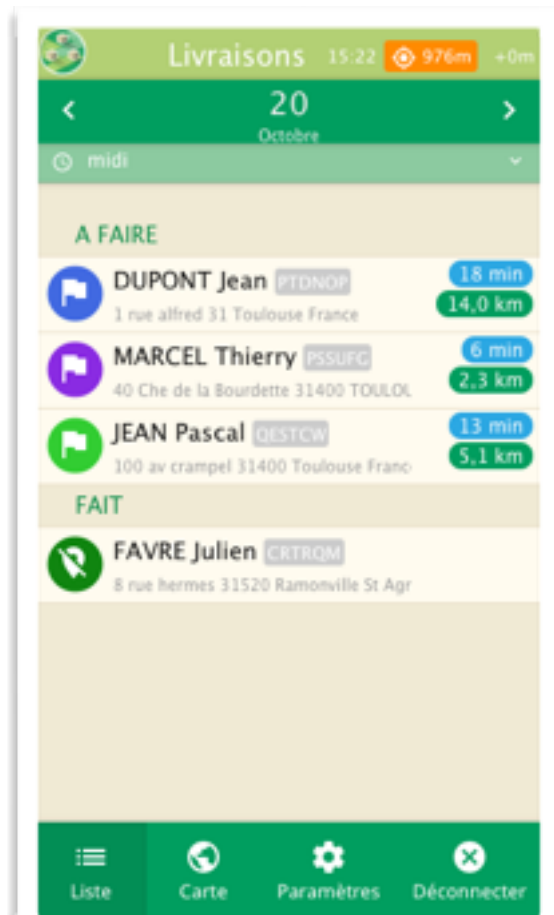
Livraisons 15:22 976m +0m

<
20
Octobre
>

midi

A FAIRE

DUPONT Jean PTDNOP
1 rue alfred 31 Toulouse France
18 min
14,0 km

MARCEL Thierry PSSUFC
40 Che de la Bourdette 31400 TOULOU
6 min
2,3 km

JEAN Pascal QESTCW
100 av crampel 31400 Toulouse Franc
13 min
5,1 km

FAIT

FAVRE Julien CRTRQM
8 rue hermes 31520 Ramonville St Agr

Liste
Carte
Paramètres
Déconnecter